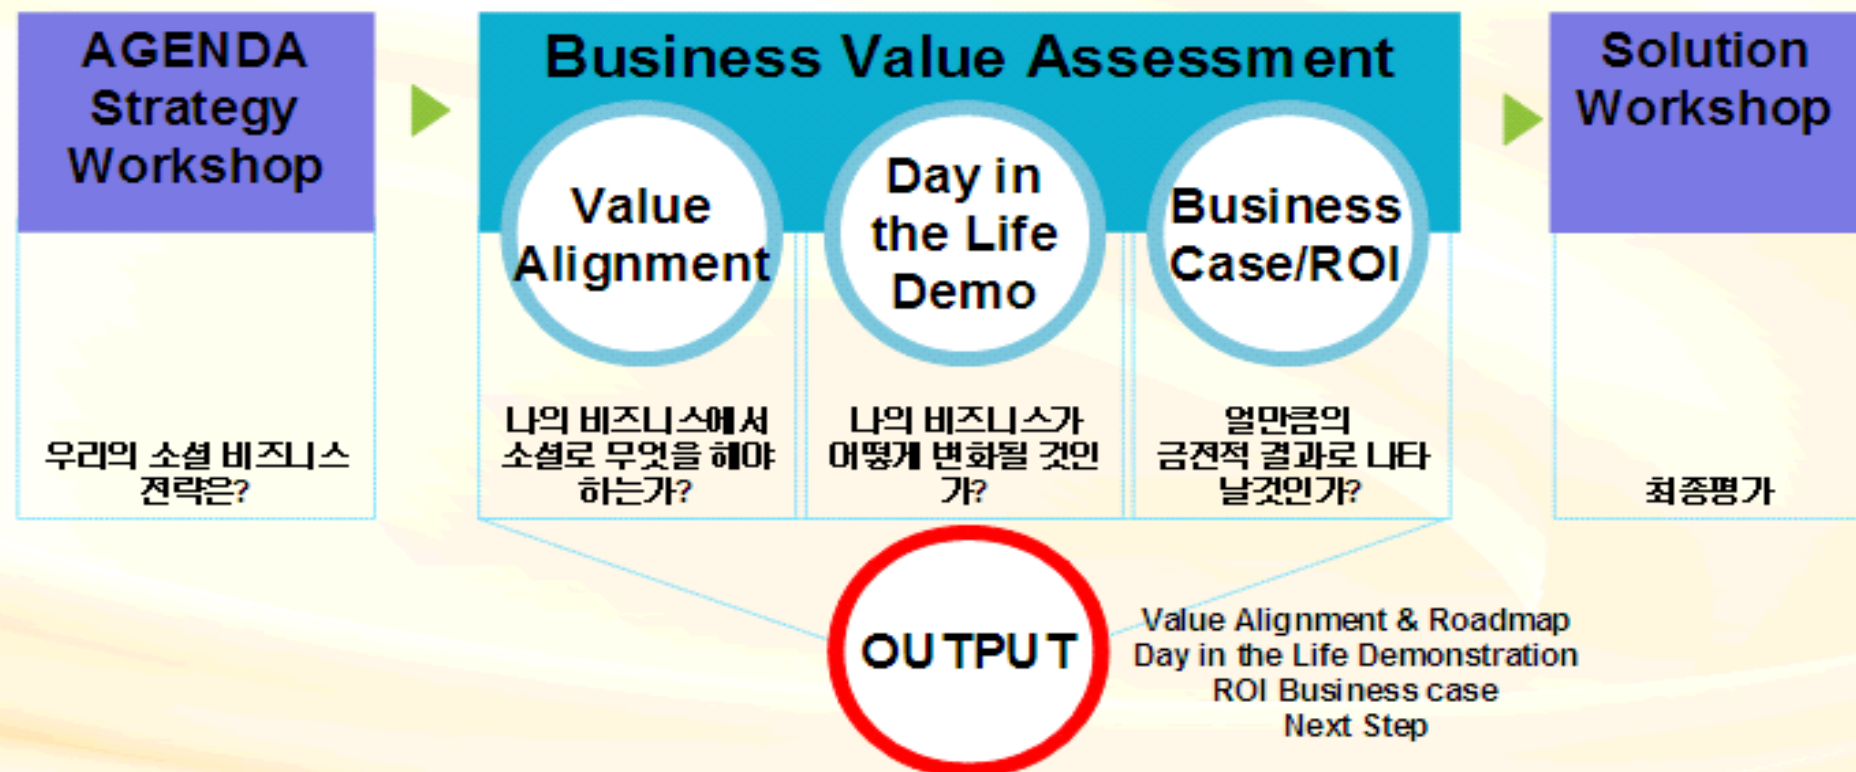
AGENDA Strategy Workshop

우리의 소셜 비즈니스 전략은?

Business Value Assessment

Value Alignment

나의 비즈니스에서 소셜로 무엇을 해야 하는가?

Day in the Life Demo

나의 비즈니스가 어떻게 변화될 것인가?

Business Case/ROI

얼만큼의 금전적 결과로 나타날것인가?

Solution Workshop

최종평가

OUTPUT

Value Alignment & Roadmap
Day in the Life Demonstration
ROI Business case
Next Step